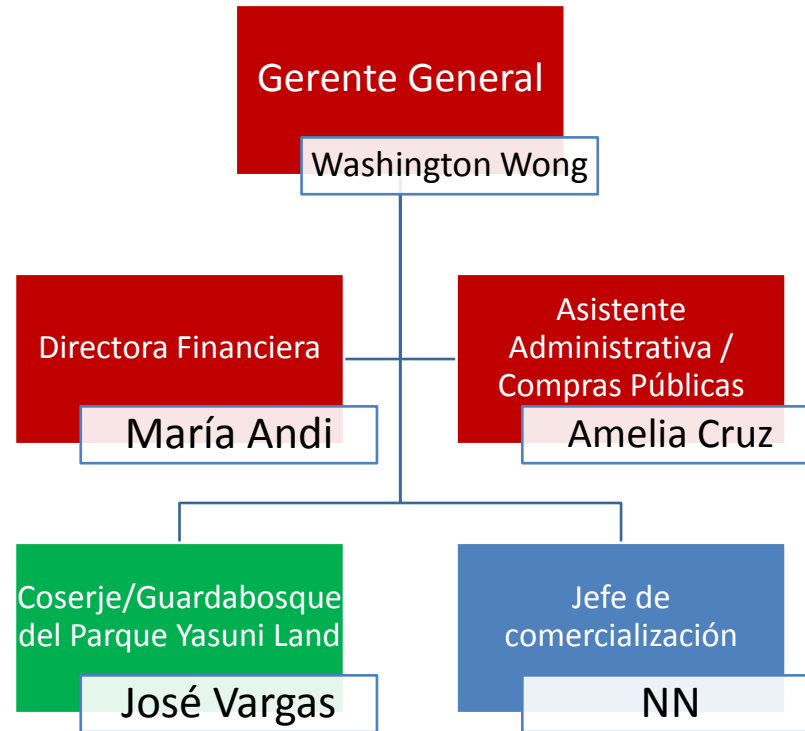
Gerente General

Washington Wong

Directora Financiera

María Andi

Asistente Administrativa / Compras Públicas

Amelia Cruz

Coserje/Guardabosque del Parque Yasuni Land

José Vargas

Jefe de comercialización

NN